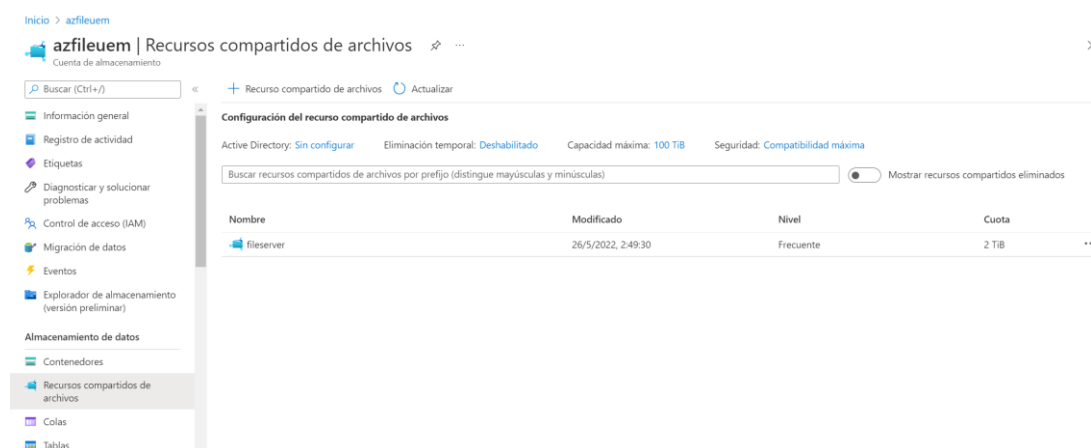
Inicio > azfileuem

azfileuem | Recursos compartidos de archivos ☆ ···

Cuenta de almacenamiento

Buscar (Ctrl+/) «

Información general

Registro de actividad

Etiquetas

Diagnosticar y solucionar problemas

Control de acceso (IAM)

Migración de datos

Eventos

Explorador de almacenamiento (versión preliminar)

Almacenamiento de datos

Contenedores

Recursos compartidos de archivos

Colas

Tablas

+ Recurso compartido de archivos Actualizar

Configuración del recurso compartido de archivos

Active Directory: Sin configurar Eliminación temporal: Deshabilitado Capacidad máxima: 100 TiB Seguridad: Compatibilidad máxima

Buscar recursos compartidos de archivos por prefijo (distingue mayúsculas y minúsculas)

Mostrar recursos compartidos eliminados

| Nombre | Modificado | Nivel | Cuota |
|---|---|---|---|
| fileserver | 26/5/2022, 2:49:30 | Frecuente | 2 TiB |